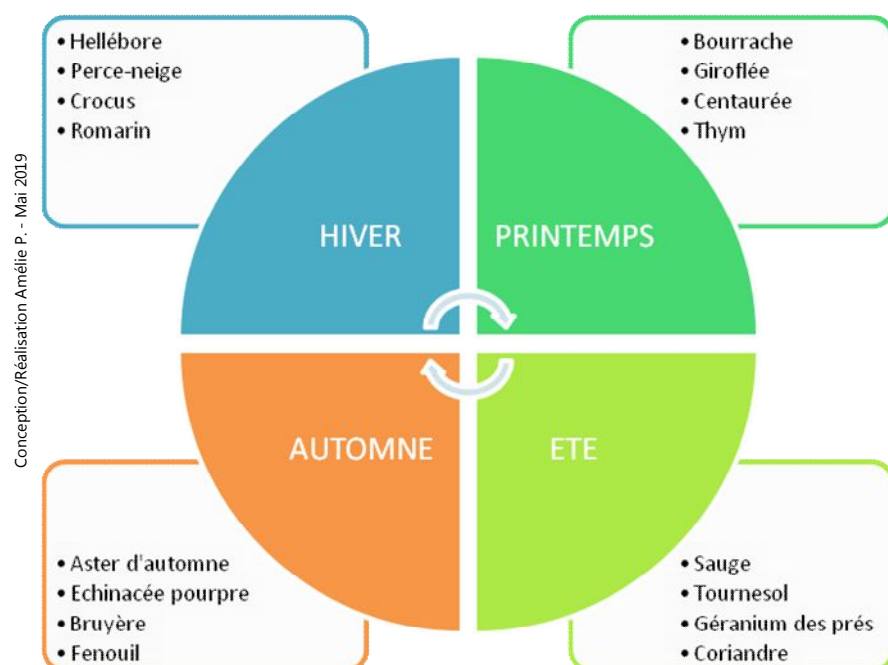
Conception/Réalisation Amélie P. - Mai 2019

• Hellébore
• Perce-neige
• Crocus
• Romarin

• Bourrache
• Giroflée
• Centaurée
• Thym

HIVER

PRINTEMPS

AUTOMNE

ETE

• Aster d'automne
• Echinacée pourpre
• Bruyère
• Fenouil

• Sauge
• Tournesol
• Géranium des prés
• Coriandre